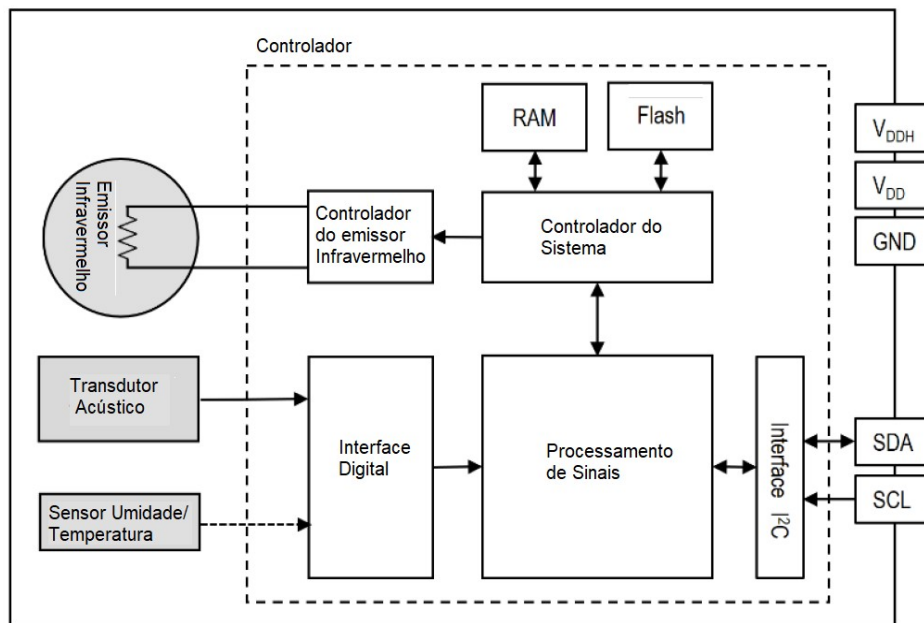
Controlador

RAM

Flash

$V_{DDH}$

$V_{DD}$

GND

Emissor Infravermelho

Controlador do emissor Infravermelho

Controlador do Sistema

Transdutor Acústico

Interface Digital

Processamento de Sinais

Interface $I^2C$

SDA

SCL

Sensor Umidade/ Temperatura